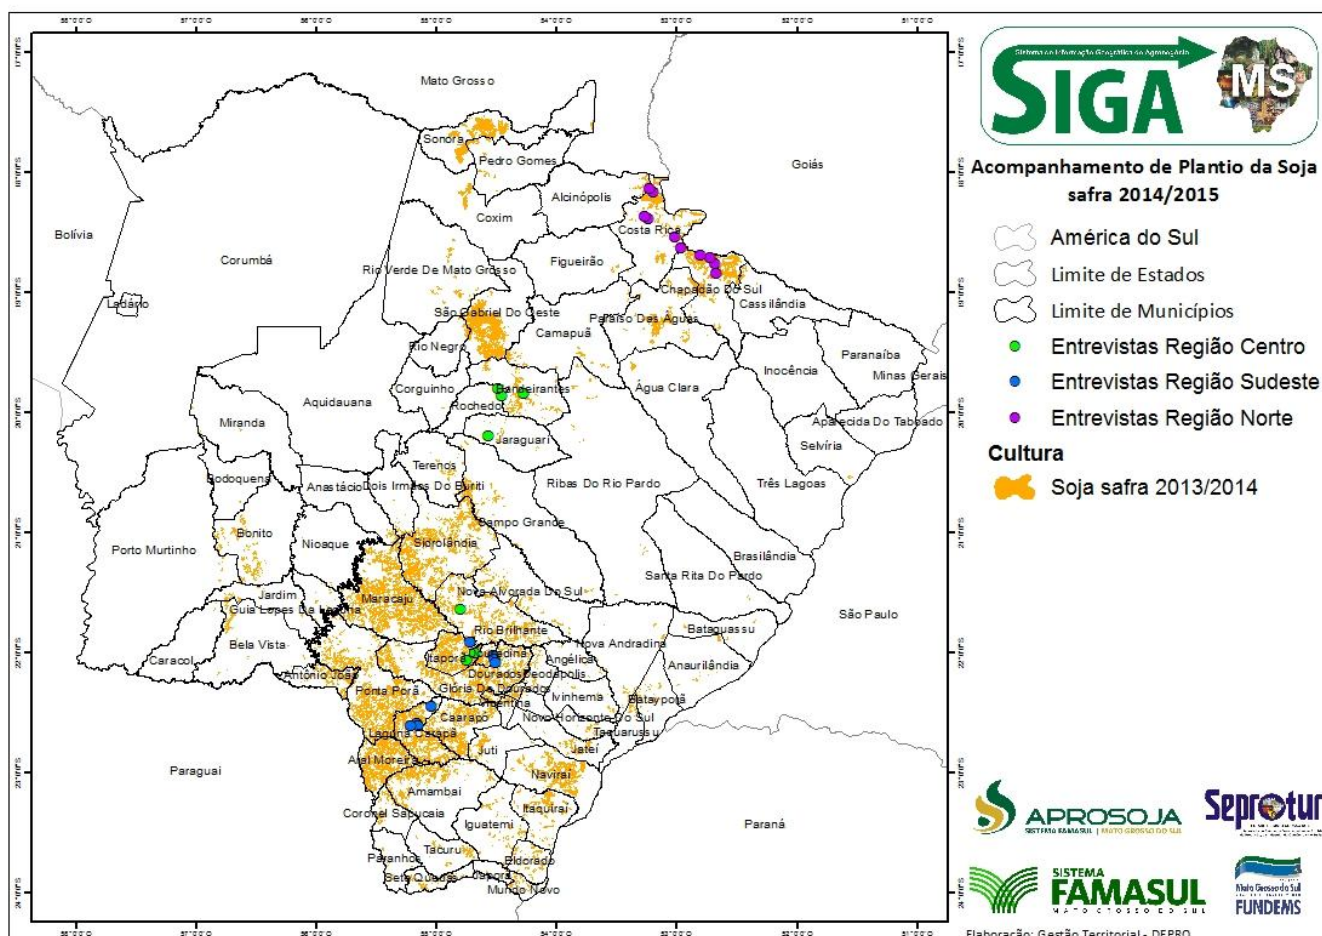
58°0'0"O 57°0'0"O 56°0'0"O 55°0'0"O 54°0'0"O 53°0'0"O 52°0'0"O 51°0'0"O

17°0'0"S 18°0'0"S 19°0'0"S 20°0'0"S 21°0'0"S 22°0'0"S 23°0'0"S 24°0'0"S

Mato Grosso
Sonora
Pedro Gomes
Goiás
Alcinópolis
Coxim
Costa Rica
Bolívia
Corumbá
Rio Verde De Mato Grosso
Figueirão
Chapadão Do Sul
Cassilândia
Ladário
São Gabriel Do Oeste
Paraíso Das Águas
Camapuã
Rio Negro
Paranaíba
Inocência
Minas Gerais
Corguinho
Bandeirantes
Água Clara
Aquidauana
Rochedo
Aparecida Do Taboado
Miranda
Jaraguari
Selvíria
Terenos
Bodoquena
Anastácio
Dois Irmãos Do Buriti
Ribas Do Rio Pardo
Três Lagoas
Campo Grande
Bonito
Sidrolândia
Porto Murtinho
Nioaque
Brasilândia
Jardim
Santa Rita Do Pardo
Maracaju
Nova Alvorada Do Sul
Guia Lopes Da Laguna
São Paulo
Rio Brilhante
Bataguassu
Bela Vista
Nova Andradina
Caracol
Itaporã
Douradina
Angélica
Anaurilândia
Antônio João
Dourados
Deodápolis
Ponta Porã
Glória De Dourados
Ivinhema
Batayporã
Vicentina
Caarapó
Novo Horizonte Do Sul
Laguna Carapã
Taquarussu
Juti
Jateí
Aral Moreira
Paraguai
Naviraí
Amambai
Itaquiraí
Coronel Sapucaia
Paraná
Iguatemi
Tacuru
Paranhos
Eldorado
Sete Quedas
Japorã
Mundo Novo

Sistema de Informação Geográfica do Agronegócio
SIGA MS

Acompanhamento de Plantio da Soja safra 2014/2015

América do Sul
Limite de Estados
Limite de Municípios
Entrevistas Região Centro
Entrevistas Região Sudeste
Entrevistas Região Norte
Cultura
Soja safra 2013/2014

APROSOJA
SISTEMA FAMASUL | MATO GROSSO DO SUL
Seprotur
SISTEMA FAMASUL MATO GROSSO DO SUL
Mato Grosso do Sul FUNDEMS

Elaboração: Gestão Territorial - DEPRO